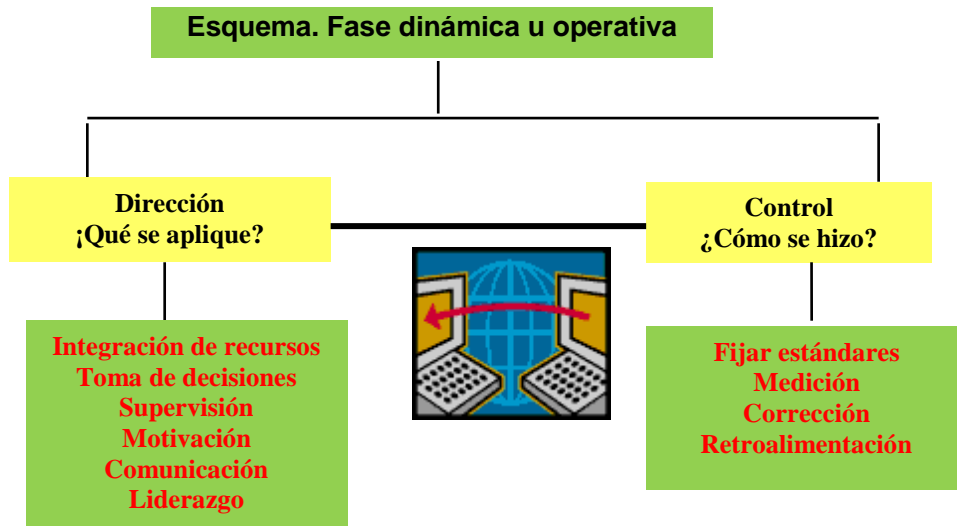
Esquema. Fase dinámica u operativa

Dirección
¿Qué se aplique?

Integración de recursos
Toma de decisiones
Supervisión
Motivación
Comunicación
Liderazgo

Control
¿Cómo se hizo?

Fijar estándares
Medición
Corrección
Retroalimentación